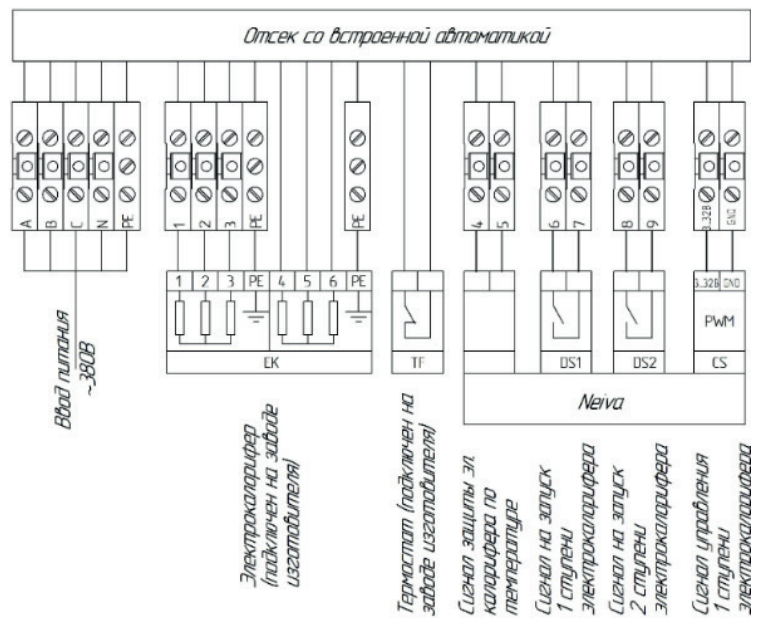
Отсек со встроенной автоматикой

A B C N PE

1 2 3 PE

PE

4 5

6 7

8 9

3.32B GND

1 2 3 PE 4 5 6 PE

EK

TF

DS1

DS2

3.32B GND

PWM

CS

Neiva

Ввод питания ~380В

Электрокалорифер (подключен на заводе изготовителя)

Термостат (подключен на заводе изготовителя)

Сигнал защиты эл. калорифера по температуре

Сигнал на запуск 1 ступени электрокалорифера

Сигнал на запуск 2 ступени электрокалорифера

Сигнал управления 1 ступени электрокалорифера